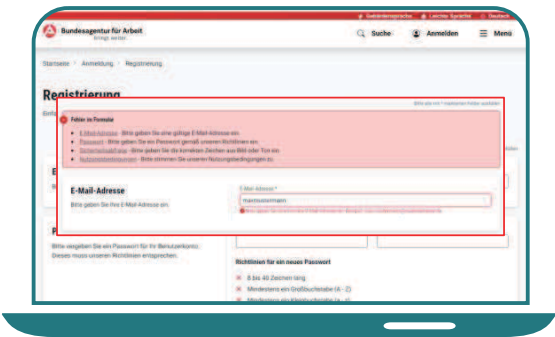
Gebärdensprache Leichte Sprache Deutsch

Bundesagentur für Arbeit
bringt weiter

Suche Anmelden Menü

Startseite > Anmeldung > Registrierung

Registrierung

Bitte alle mit * markierten Felder ausfüllen

Fehler im Formular

- E-Mail-Adresse - Bitte geben Sie eine gültige E-Mail-Adresse ein.
- Passwort - Bitte geben Sie ein Passwort gemäß unseren Richtlinien ein.
- Sicherheitsabfrage - Bitte geben Sie die korrekten Zeichen aus Bild oder Ton ein.
- Nutzungsbedingungen - Bitte stimmen Sie unseren Nutzungsbedingungen zu.

E-Mail-Adresse

Bitte geben Sie Ihre E-Mail-Adresse ein.

E-Mail-Adresse *
maxmustermann

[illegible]

P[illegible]

Bitte vergeben Sie ein Passwort für Ihr Benutzerkonto. Dieses muss unseren Richtlinien entsprechen.

Richtlinien für ein neues Passwort

8 bis 48 Zeichen lang
Mindestens ein Großbuchstabe (A - Z)
Mindestens ein Kleinbuchstabe (a - z)